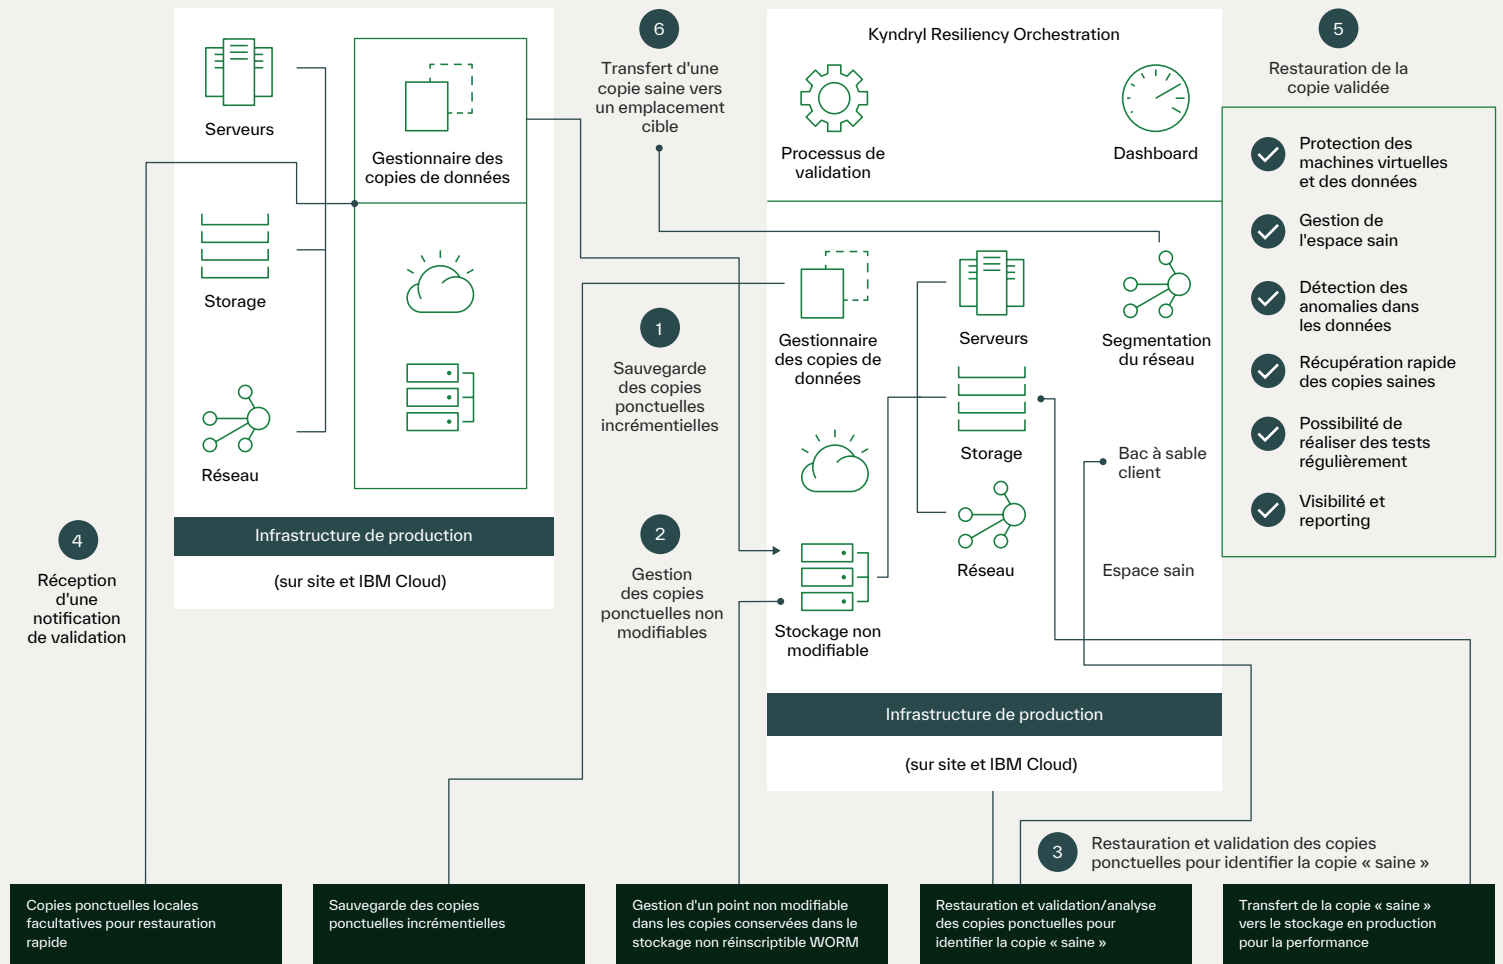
Serveurs

Gestionnaire des copies de données

Storage

Réseau

Infrastructure de production

(sur site et IBM Cloud)

6

Transfert d'une copie saine vers un emplacement cible

1

Sauvegarde des copies ponctuelles incrémentielles

2

Gestion des copies ponctuelles non modifiables

4

Réception d'une notification de validation

Kyndryl Resiliency Orchestration

Processus de validation

Dashboard

Gestionnaire des copies de données

Serveurs

Segmentation du réseau

Storage

Bac à sable client

Réseau

Espace sain

Stockage non modifiable

Infrastructure de production

(sur site et IBM Cloud)

5

Restauration de la copie validée

Protection des machines virtuelles et des données

Gestion de l'espace sain

Détection des anomalies dans les données

Récupération rapide des copies saines

Possibilité de réaliser des tests régulièrement

Visibilité et reporting

3

Restauration et validation des copies ponctuelles pour identifier la copie « saine »

Copies ponctuelles locales facultatives pour restauration rapide

Sauvegarde des copies ponctuelles incrémentielles

Gestion d'un point non modifiable dans les copies conservées dans le stockage non réinscriptible WORM

Restauration et validation/analyse des copies ponctuelles pour identifier la copie « saine »

Transfert de la copie « saine » vers le stockage en production pour la performance